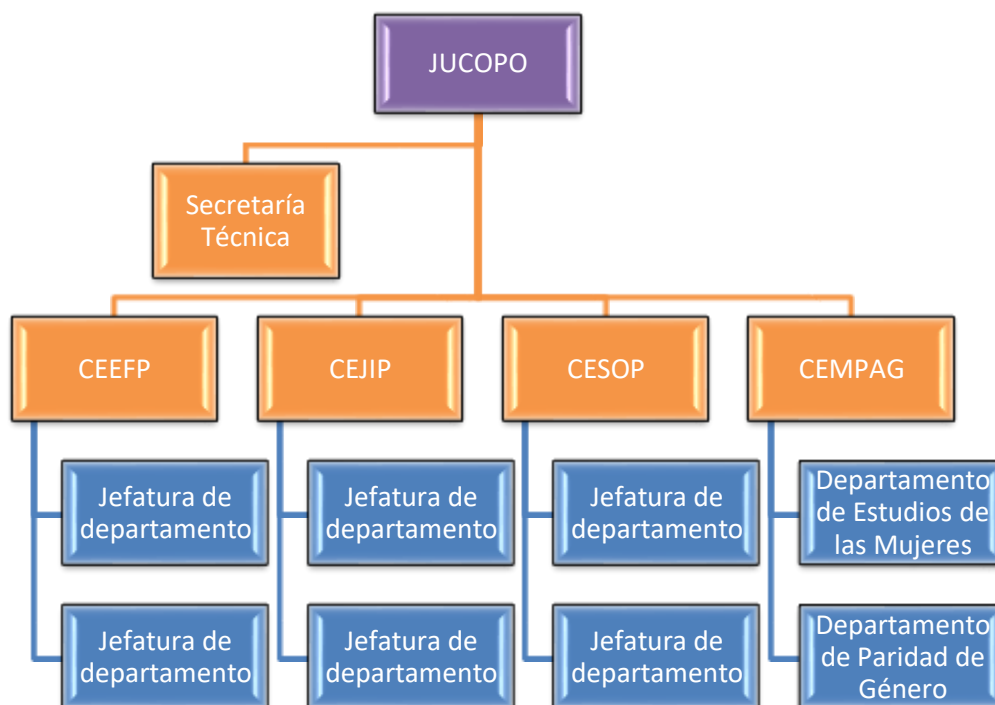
JUCOPO

Secretaría Técnica

CEEFP

CEJIP

CESOP

CEMPAG

Jefatura de departamento

Jefatura de departamento

Jefatura de departamento

Jefatura de departamento

Jefatura de departamento

Jefatura de departamento

Departamento de Estudios de las Mujeres

Departamento de Paridad de Género